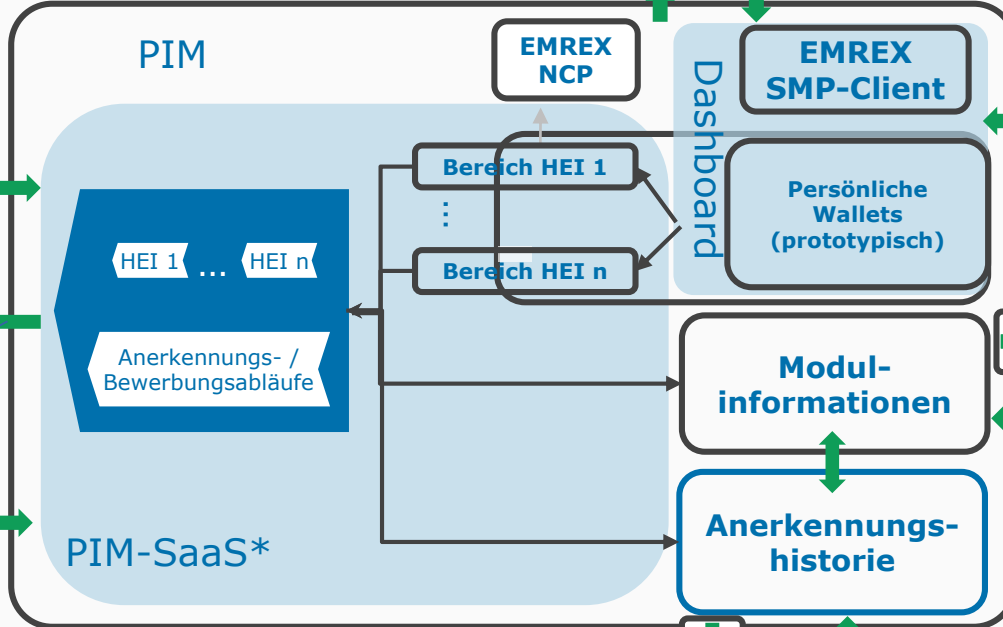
PIM

EMREX NCP

Dashboard

EMREX SMP-Client

Bereich HEI 1

⋮

Bereich HEI n

Persönliche Wallets (prototypisch)

HEI 1 ... HEI n

Anerkennungs- / Bewerbungsabläufe

Modulinformationen

Anerkennungshistorie

PIM-SaaS*